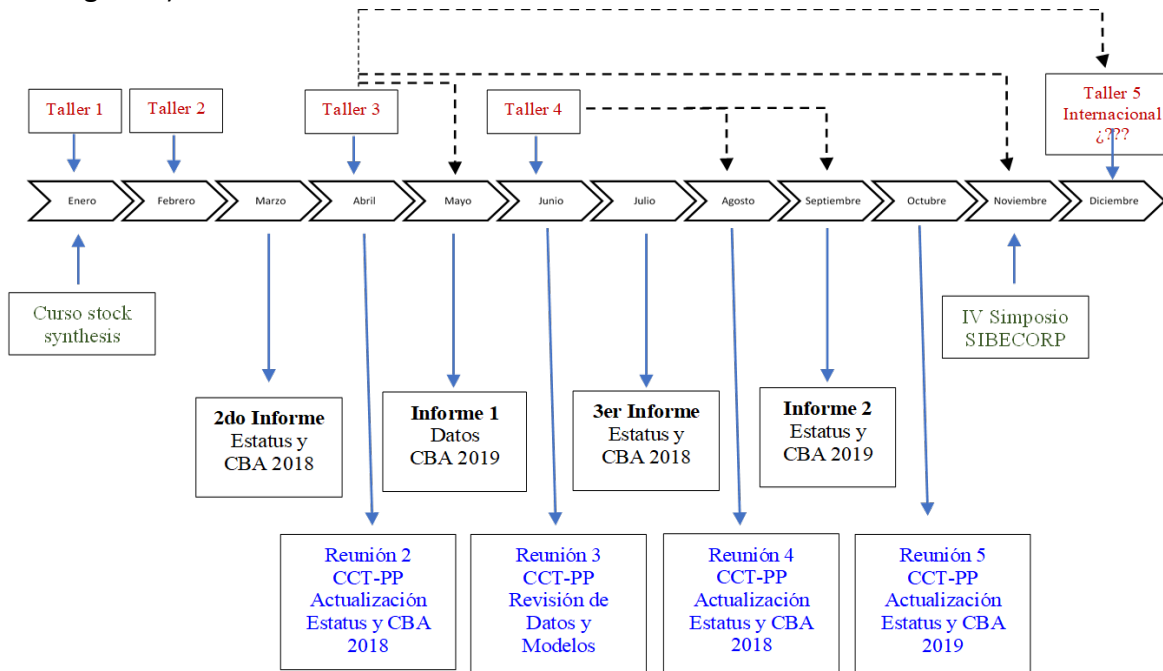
Taller 1

Taller 2

Taller 3

Taller 4

Taller 5 Internacional ¿???

Enero

Febrero

Marzo

Abril

Mayo

Junio

Julio

Agosto

Septiembre

Octubre

Noviembre

Diciembre

Curso stock synthesis

IV Simposio SIBECORP

**2do Informe**
Estatus y CBA 2018

**Informe 1**
Datos CBA 2019

**3er Informe**
Estatus y CBA 2018

**Informe 2**
Estatus y CBA 2019

Reunión 2 CCT-PP Actualización Estatus y CBA 2018

Reunión 3 CCT-PP Revisión de Datos y Modelos

Reunión 4 CCT-PP Actualización Estatus y CBA 2018

Reunión 5 CCT-PP Actualización Estatus y CBA 2019